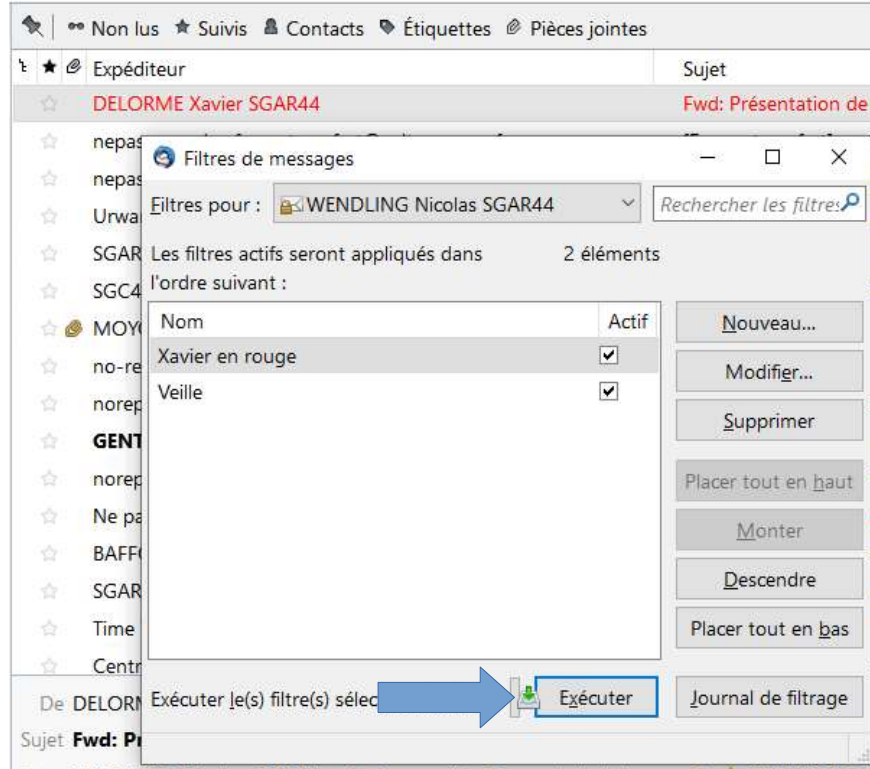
Non lus ★ Suivis Contacts Étiquettes Pièces jointes

Expéditeur | Sujet

DELORME Xavier SGAR44 | Fwd: Présentation de

nepas
nepas
Urwa
SGAR
SGC4
MOY
no-re
norep
GENT
norep
Ne pa
BAFF
SGAR
Time
Centr

De DELORM
Sujet Fwd: Pr

Filtres de messages

Filtres pour : WENDLING Nicolas SGAR44

Rechercher les filtres

Les filtres actifs seront appliqués dans l'ordre suivant :

2 éléments

| Nom | Actif |
|---|---|
| Xavier en rouge | ✔ |
| Veille | ✔ |

Nouveau...

Modifier...

Supprimer

Placer tout en haut

Monter

Descendre

Placer tout en bas

Exécuter le(s) filtre(s) sélec

Exécuter

Journal de filtrage